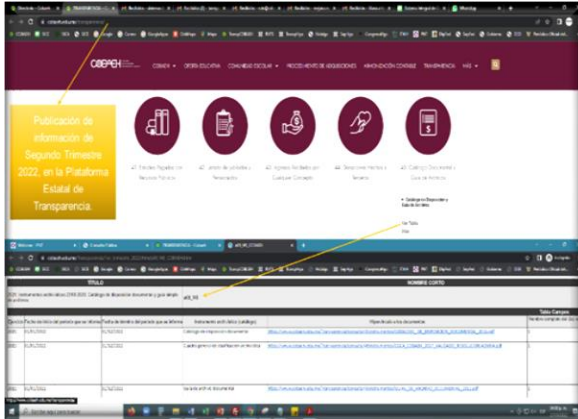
Publicación de información de Segundo Trimestre 2022, en la Plataforma Estatal de Transparencia.

COBAEH

COBAEH ▾ OFERTA EDUCATIVA COMUNIDAD ESCOLAR ▾ PROCEDIMIENTO DE ADQUISICIONES ARMONIZACIÓN CONTABLE TRANSPARENCIA MÁS ▾

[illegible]

TÍTULO | NOMBRE CORTO

a45_f45

Tabla Campos

| Ejercicio | Fecha de inicio del periodo que se informa | Fecha de término del periodo que se informa | Instrumento archivístico (catálogo) | Hipervínculo a los documentos | Nombre completo del (los) |
|---|---|---|---|---|---|
| 2022 | 01/01/2022 | 31/12/2022 | Catálogo de disposición documental | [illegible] | |
| 2022 | 01/01/2022 | 31/12/2022 | Cuadro general de clasificación archivística | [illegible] | |
| 2022 | 01/01/2022 | 31/12/2022 | Inventario archivístico | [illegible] | |